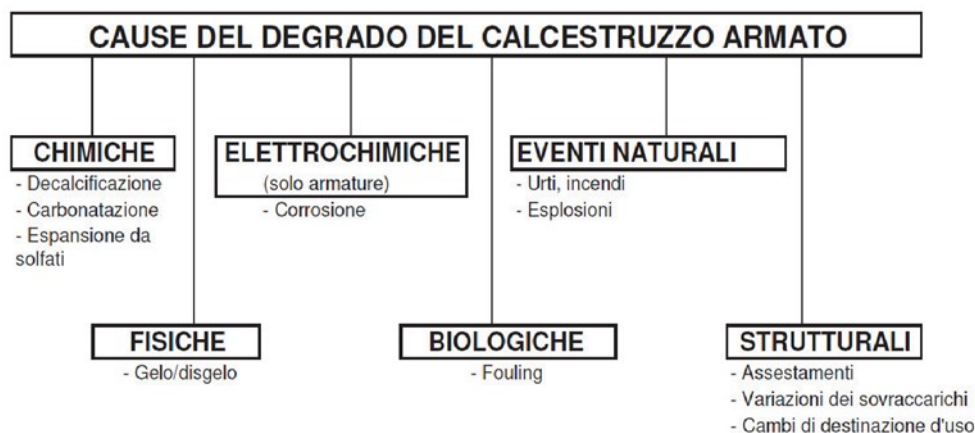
CAUSE DEL DEGRADO DEL CALCESTRUZZO ARMATO

CHIMICHE
- Decalcificazione
- Carbonatazione
- Espansione da solfati

ELETTROCHIMICHE
(solo armature)
- Corrosione

EVENTI NATURALI
- Urti, incendi
- Esplosioni

FISICHE
- Gelo/disgelo

BIOLOGICHE
- Fouling

STRUTTURALI
- Assestamenti
- Variazioni dei sovraccarichi
- Cambi di destinazione d'uso